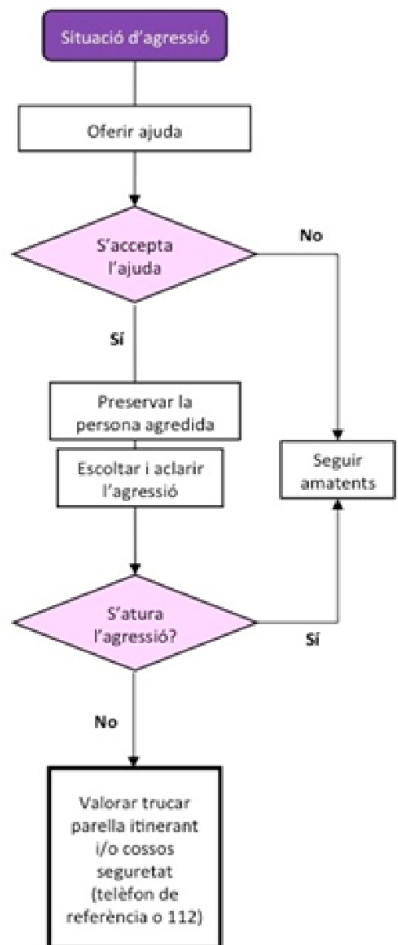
Situació d'agressió

Oferir ajuda

S'accepta l'ajuda

No

Sí

Preservar la persona agredida

Escoltar i aclarir l'agressió

Seguir amatents

S'atura l'agressió?

Sí

No

Valorar trucar parella itinerant i/o cossos seguretat (telèfon de referència o 112)